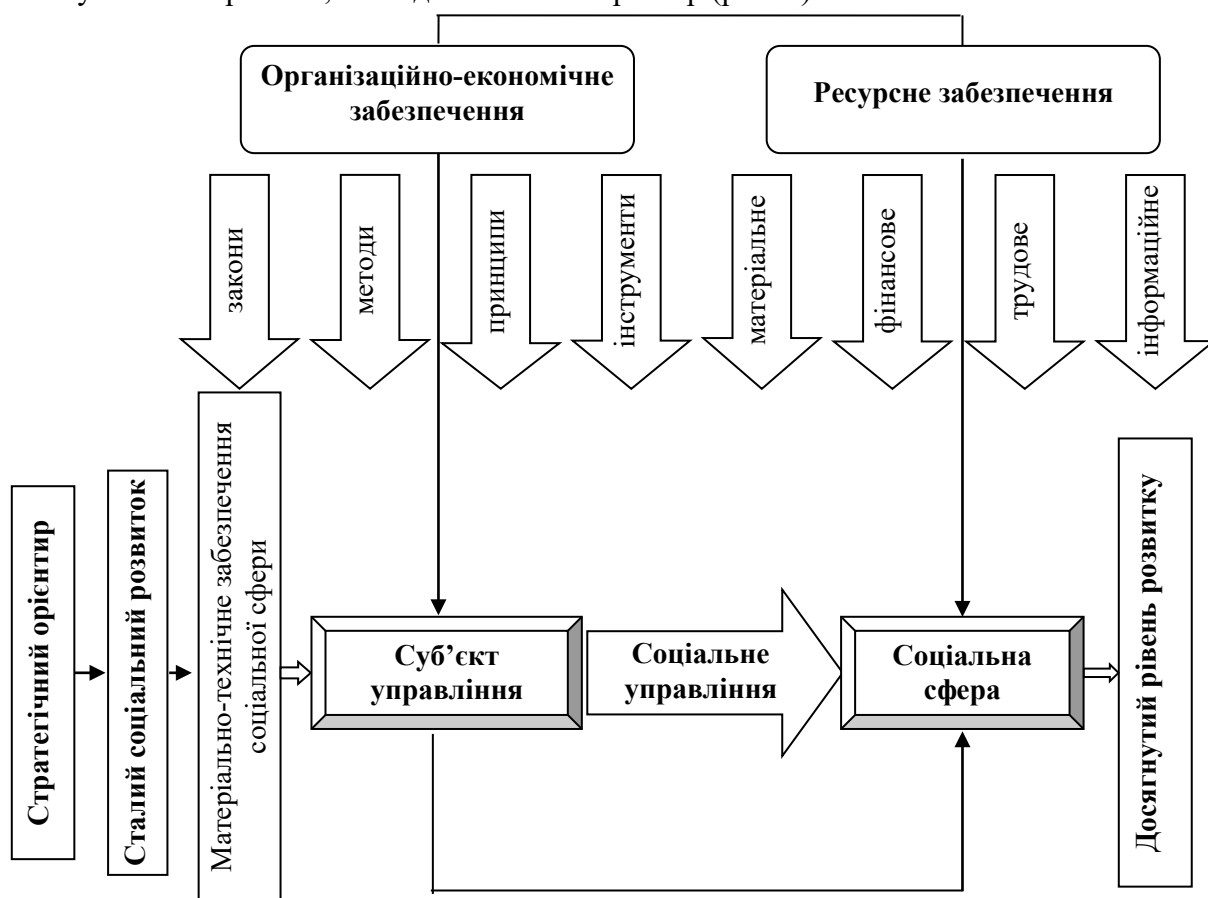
Організаційно-економічне забезпечення

Ресурсне забезпечення

закони

методи

принципи

інструменти

матеріальне

фінансове

трудове

інформаційне

Стратегічний орієнтир

Сталий соціальний розвиток

Матеріально-технічне забезпечення соціальної сфери

Суб'єкт управління

Соціальне управління

Соціальна сфера

Досягнутий рівень розвитку